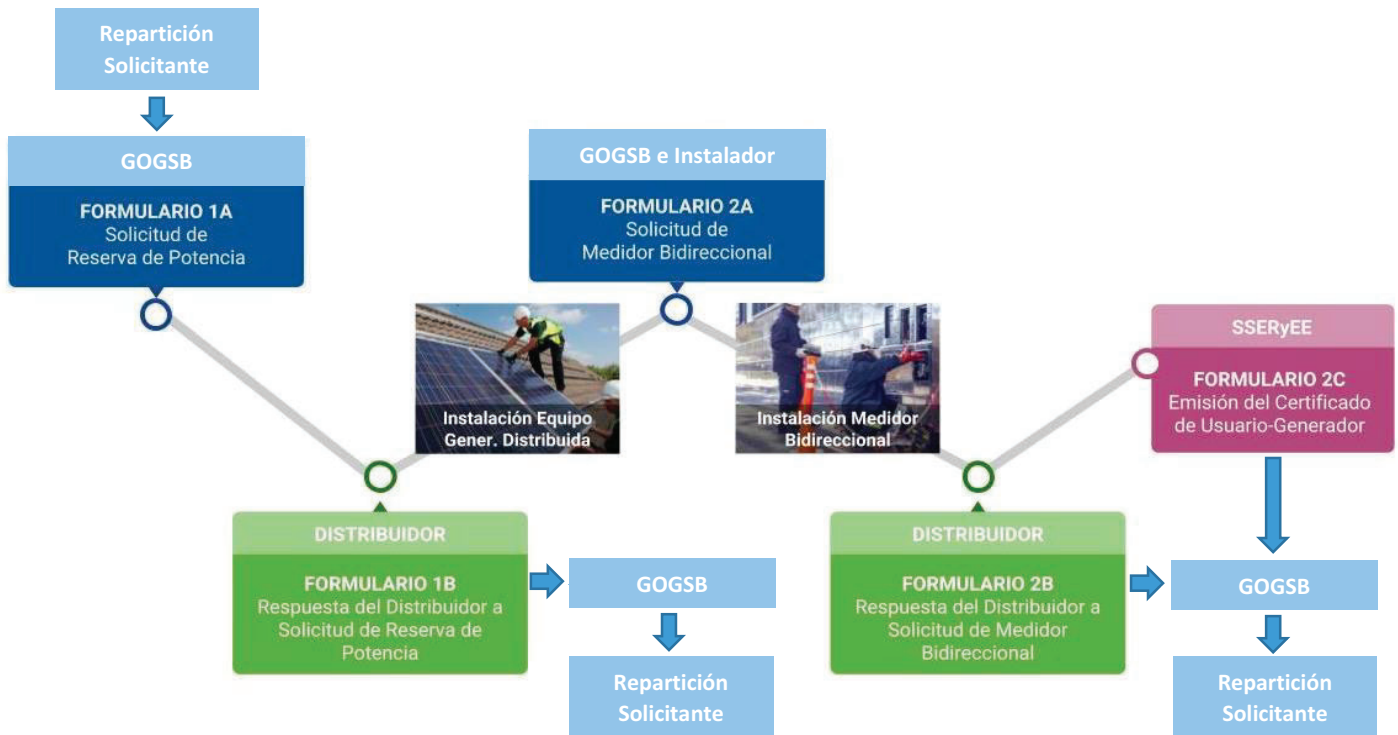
Repartición Solicitante

GOGSB

FORMULARIO 1A
Solicitud de Reserva de Potencia

GOGSB e Instalador

FORMULARIO 2A
Solicitud de Medidor Bidireccional

Instalación Equipo Gener. Distribuida

Instalación Medidor Bidireccional

SSERyEE

FORMULARIO 2C
Emisión del Certificado de Usuario-Generador

DISTRIBUIDOR

FORMULARIO 1B
Respuesta del Distribuidor a Solicitud de Reserva de Potencia

GOGSB

Repartición Solicitante

DISTRIBUIDOR

FORMULARIO 2B
Respuesta del Distribuidor a Solicitud de Medidor Bidireccional

GOGSB

Repartición Solicitante